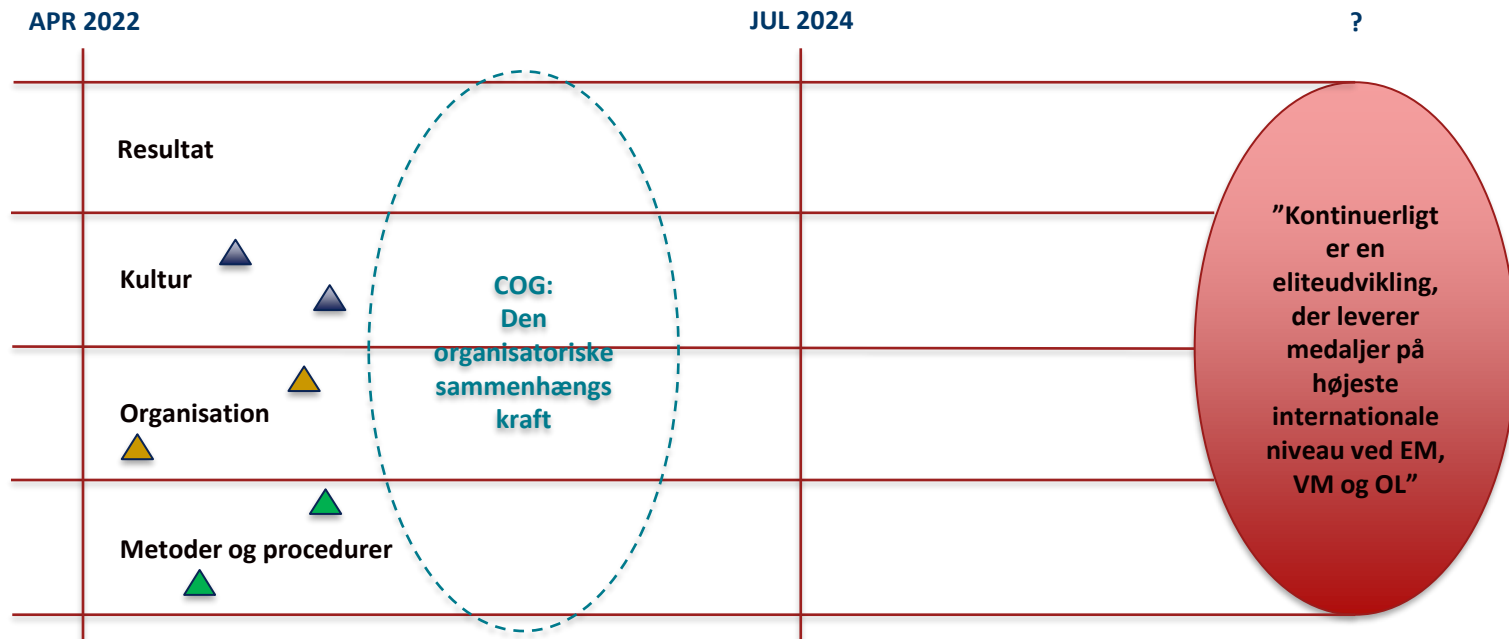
APR 2022

JUL 2024

?

Resultat

Kultur

Organisation

Metoder og procedurer

COG: Den organisatoriske sammenhængs kraft

”Kontinuerligt er en eliteudvikling, der leverer medaljer på højeste internationale niveau ved EM, VM og OL”